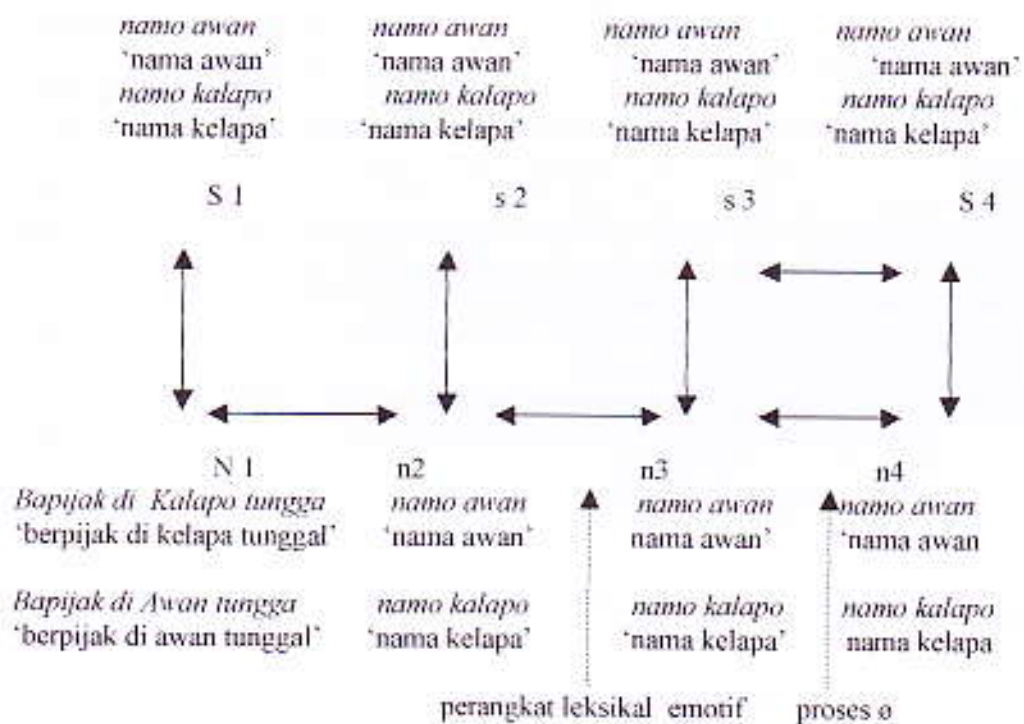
*namo awan*
'nama awan'
*namo kalapo*
'nama kelapa'

*namo awan*
'nama awan'
*namo kalapo*
'nama kelapa'

*namo awan*
'nama awan'
*namo kalapo*
'nama kelapa'

*namo awan*
'nama awan'
*namo kalapo*
'nama kelapa'

S 1 s 2 s 3 S 4

N 1
*Bapijak di Kalapo tungga*
'berpijak di kelapa tunggal'

*Bapijak di Awan tungga*
'berpijak di awan tunggal'

n2
*namo awan*
'nama awan'

*namo kalapo*
'nama kelapa'

n3
*namo awan*
nama awan'

*namo kalapo*
'nama kelapa'

n4
*namo awan*
'nama awan

*namo kalapo*
nama kelapa

perangkat leksikal emotif proses ø